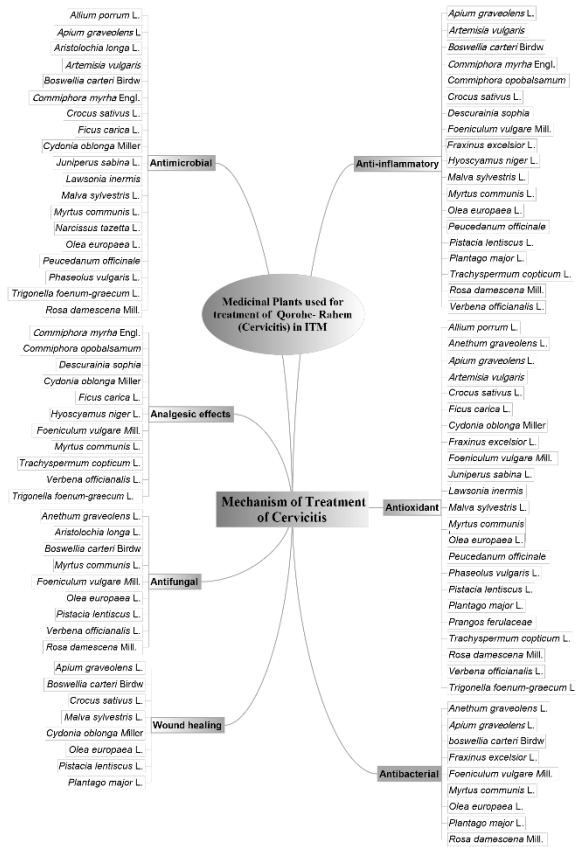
Medicinal Plants used for treatment of Qorohe- Rahem (Cervicitis) in ITM

Mechanism of Treatment of Cervicitis

Antimicrobial
Allium porrum L.
Apium graveolens L.
Aristolochia longa L.
Artemisia vulgaris
Boswellia carteri Birdw
Commiphora myrha Engl.
Crocus sativus L.
Ficus carica L.
Cydonia oblonga Miller
Juniperus sabina L.
Lawsonia inermis
Malva sylvestris L.
Myrtus communis L.
Narcissus tazetta L.
Olea europaea L.
Peucedanum officinale
Phaseolus vulgaris L.
Trigonella foenum-graecum L.
Rosa damescena Mill.

Anti-inflammatory
Apium graveolens L.
Artemisia vulgaris
Boswellia carteri Birdw
Commiphora myrha Engl.
Commiphora opobalsamum
Crocus sativus L.
Descurainia sophia
Foeniculum vulgare Mill.
Fraxinus excelsior L.
Hyoscyamus niger L.
Malva sylvestris L.
Myrtus communis L.
Olea europaea L.
Peucedanum officinale
Pistacia lentiscus L.
Plantago major L.
Trachyspermum copticum L.
Rosa damescena Mill.
Verbena officianalis L.

Analgesic effects
Commiphora myrha Engl.
Commiphora opobalsamum
Descurainia sophia
Cydonia oblonga Miller
Ficus carica L.
Hyoscyamus niger L.
Foeniculum vulgare Mill.
Myrtus communis L.
Trachyspermum copticum L.
Verbena officianalis L.
Trigonella foenum-graecum L.

Antioxidant
Allium porrum L.
Anethum graveolens L.
Apium graveolens L.
Artemisia vulgaris
Crocus sativus L.
Ficus carica L.
Cydonia oblonga Miller
Fraxinus excelsior L.
Foeniculum vulgare Mill.
Juniperus sabina L.
Lawsonia inermis
Malva sylvestris L.
Myrtus communis
Olea europaea L.
Peucedanum officinale
Phaseolus vulgaris L.
Pistacia lentiscus L.
Plantago major L.
Prangos ferulaceae
Trachyspermum copticum L.
Rosa damescena Mill.
Verbena officianalis L.
Trigonella foenum-graecum L.

Antifungal
Anethum graveolens L.
Aristolochia longa L.
Boswellia carteri Birdw
Myrtus communis L.
Foeniculum vulgare Mill.
Olea europaea L.
Pistacia lentiscus L.
Verbena officianalis L.
Rosa demescena Mill.

Wound healing
Apium graveolens L.
Boswellia carteri Birdw
Crocus sativus L.
Malva sylvestris L.
Cydonia oblonga Miller
Olea europaea L.
Pistacia lentiscus L.
Plantago major L.

Antibacterial
Anethum graveolens L.
Apium graveolens L.
boswellia carteri Birdw
Fraxinus excelsior L.
Foeniculum vulgare Mill.
Myrtus communis L.
Olea europaea L.
Plantago major L.
Rosa damescena Mill.